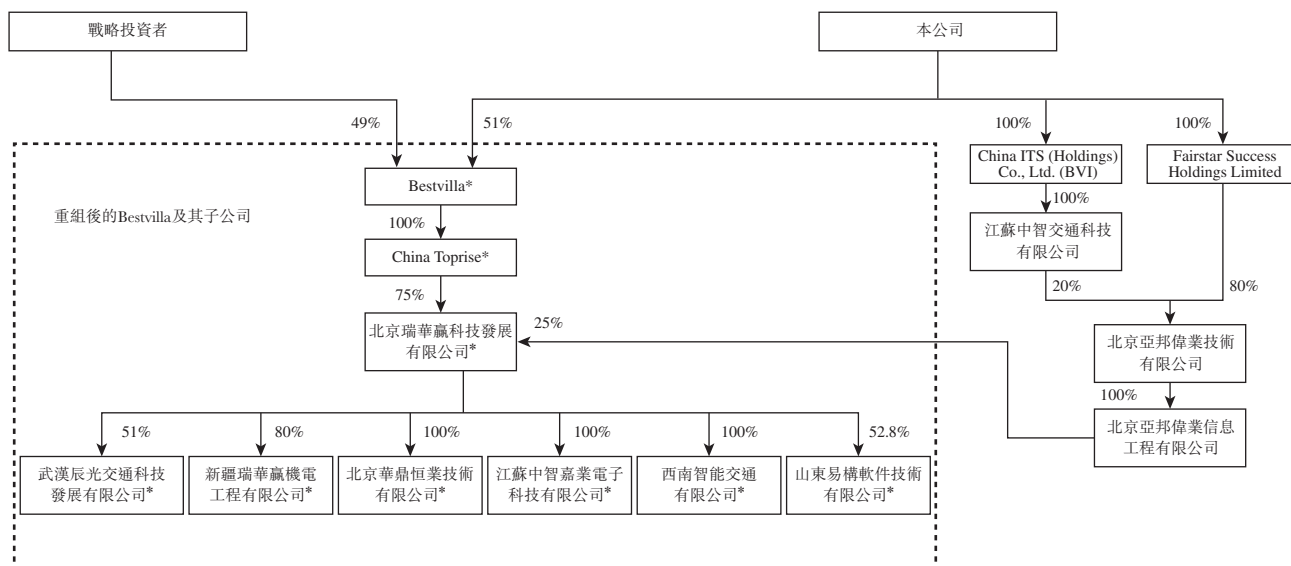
戰略投資者

本公司

49%

51%

100%

100%

Bestvilla*

China ITS (Holdings) Co., Ltd. (BVI)

Fairstar Success Holdings Limited

重組後的Bestvilla及其子公司

100%

100%

China Toprise*

江蘇中智交通科技有限公司

75%

20%

80%

北京瑞華贏科技發展有限公司*

25%

北京亞邦偉業技術有限公司

100%

北京亞邦偉業信息工程有限公司

51%

80%

100%

100%

100%

52.8%

武漢辰光交通科技發展有限公司*

新疆瑞華贏機電工程有限公司*

北京華鼎恒業技術有限公司*

江蘇中智嘉業電子科技有限公司*

西南智能交通有限公司*

山東易構軟件技術有限公司*